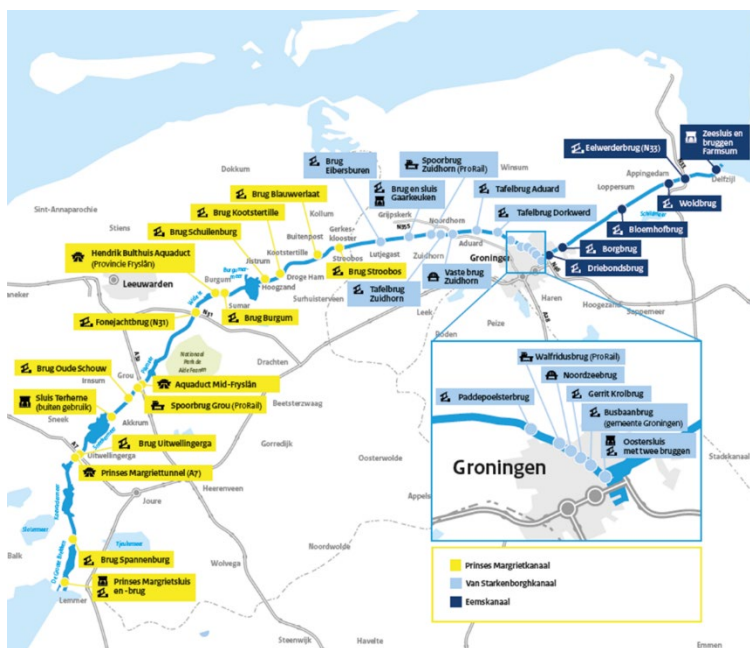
Brug Eibersburen

Spoorbrug Zuidhorn (ProRail)

Brug en sluis Gaarkeuken

Tafelbrug Aduard

Tafelbrug Dorkwerd

Eelwerderbrug (N33)

Zeesluis en bruggen Farmsum

Woldbrug

Bloemhofbrug

Borgbrug

Driebondsbrug

Brug Blauwverlaat

Brug Kootstertille

Brug Schuilenburg

Hendrik Bulthuis Aquaduct (Provincie Fryslân)

Brug Stroobos

Tafelbrug Zuidhorn

Vaste brug Zuidhorn

Brug Burgum

Fonejachtbrug (N31)

Brug Oude Schouw

Sluis Terherne (buiten gebruik)

Aquaduct Mid-Fryslân

Spoorbrug Grou (ProRail)

Brug Uitwellingerga

Prinses Margriettunnel (A7)

Brug Spannenburg

Prinses Margrietsluis en -brug

Walfridusbrug (ProRail)

Noordzeebrug

Paddepoelsterbrug

Gerrit Krolbrug

Busbaanbrug (gemeente Groningen)

Oostersluis met twee bruggen

Groningen

Dokkum
Winsum
Appingedam
Delfzijl
Loppersum
Sint-Annaparochie
Stiens
Kollum
Buitenpost
Gerkesklooster
Stroobos
Lutjegast
Grijpskerk
Noordhorn
Zuidhorn
Aduard
Groningen
Kootstertille
Jistrum
Droge Ham
Hoogzand
Burgum
Sumar
Leeuwarden
Surhuisterveen
Leek
Haren
Hoogezand
Sappemeer
Roden
Peize
Drachten
Irnsum
Grou
Akkrum
Sneek
Uitwellingerga
Beetsterzwaag
Gorredijk
Heerenveen
Oosterwolde
Joure
Balk
Lemmer
Wolvega
Noordwolde
Steenwijk
Havelte
Emmen
Stadskanaal
Appelscha

Prinses Margrietkanaal

Van Starkenborghkanaal

Eemskanaal